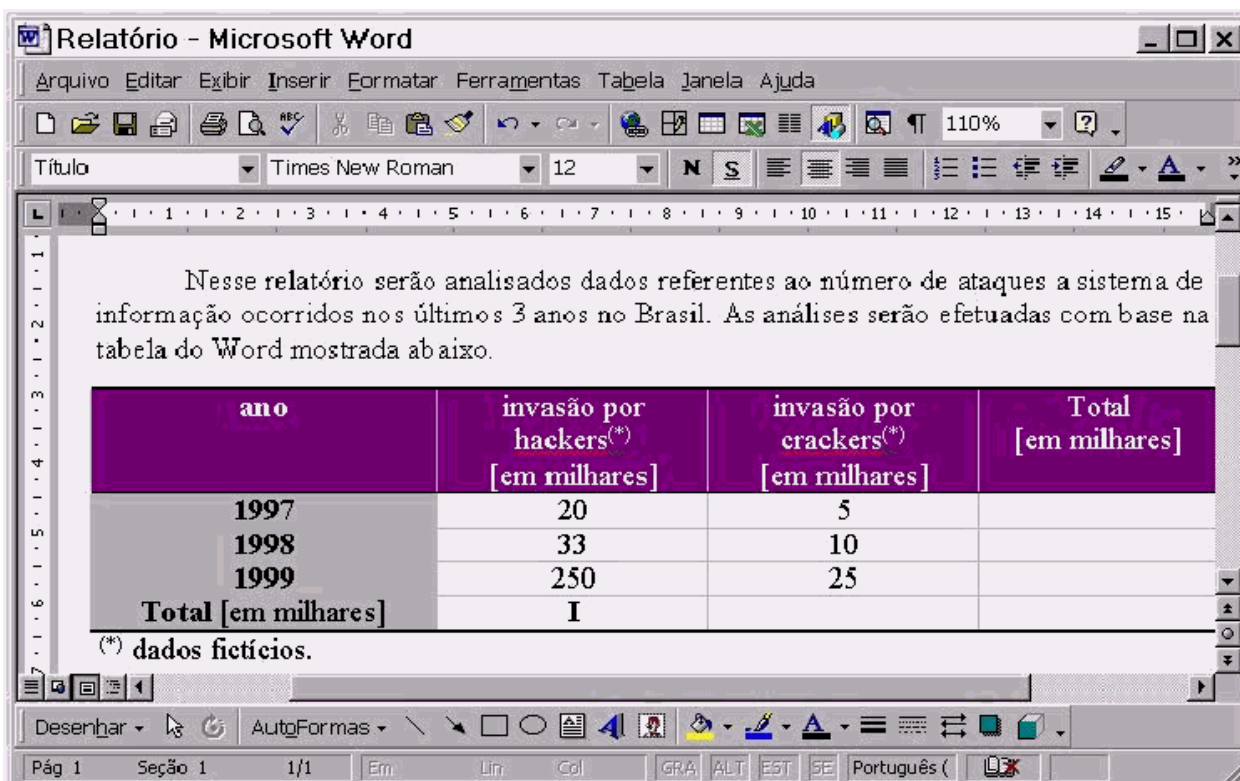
Relatório - Microsoft Word

Arquivo Editar Exibir Inserir Formatar Ferramentas Tabela Janela Ajuda

110%

Título Times New Roman 12 N S

Nesse relatório serão analisados dados referentes ao número de ataques a sistema de informação ocorridos nos últimos 3 anos no Brasil. As análises serão efetuadas com base na tabela do Word mostrada abaixo.

| ano | invasão por hackers$^{(*)}$ [em milhares] | invasão por crackers$^{(*)}$ [em milhares] | Total [em milhares] |
|---|---|---|---|
| 1997 | 20 | 5 | |
| 1998 | 33 | 10 | |
| 1999 | 250 | 25 | |
| Total [em milhares] | I | | |

$^{(*)}$ dados fictícios.

Desenhar AutoFormas

Pág 1 Seção 1 1/1 Em Lin Col GRA ALT EST SE Português (